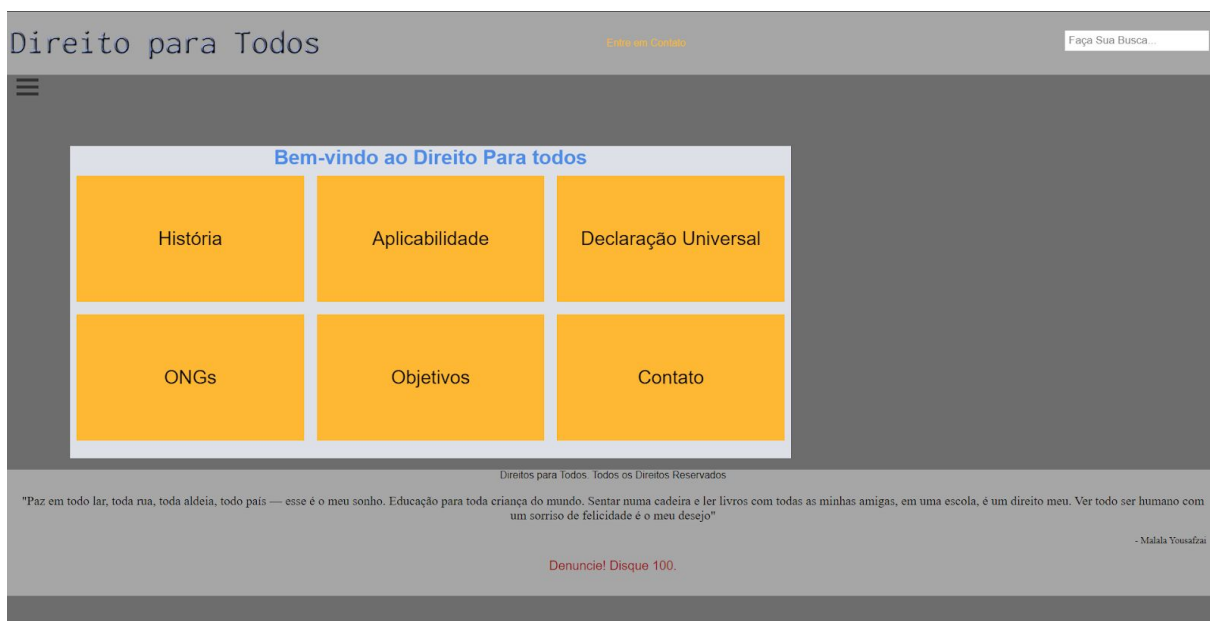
Direito para Todos

Entre em Contato

Faça Sua Busca...

Bem-vindo ao Direito Para todos

História

Aplicabilidade

Declaração Universal

ONGs

Objetivos

Contato

Direitos para Todos. Todos os Direitos Reservados

"Paz em todo lar, toda rua, toda aldeia, todo país — esse é o meu sonho. Educação para toda criança do mundo. Sentar numa cadeira e ler livros com todas as minhas amigas, em uma escola, é um direito meu. Ver todo ser humano com um sorriso de felicidade é o meu desejo"

- Malala Yousafzai

Denuncie! Disque 100.